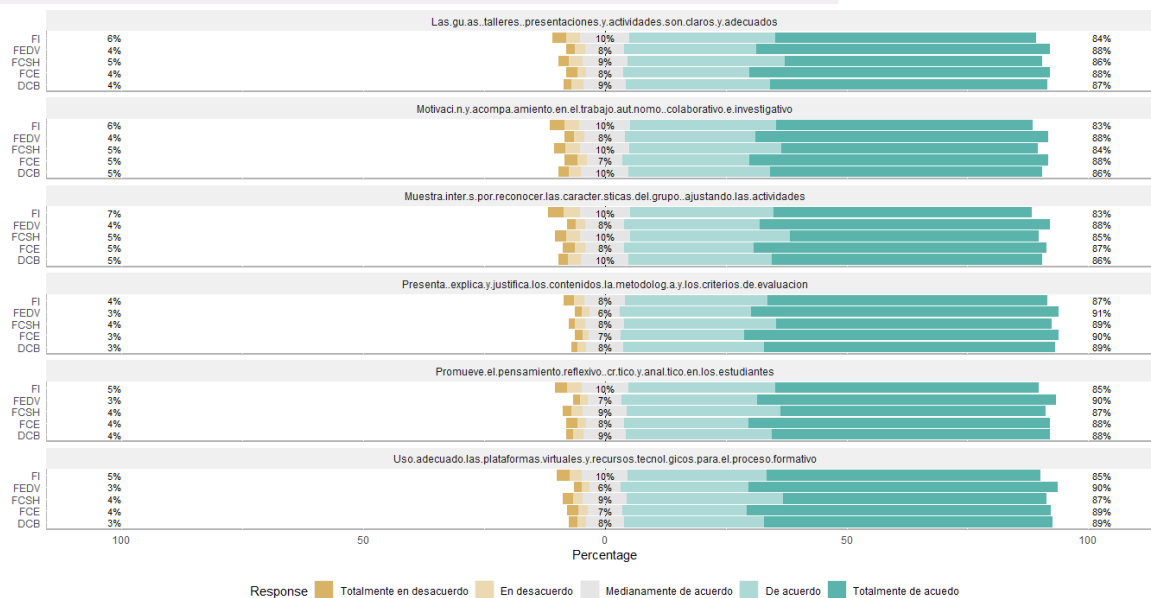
Las.gu.as..talleres..presentaciones.y.actividades.son.claros.y.adecuados

FI 6% 10% 84%
FEDV 4% 8% 88%
FCSH 5% 9% 86%
FCE 4% 8% 88%
DCB 4% 9% 87%

Motivaci.n.y.acompa.amiento.en.el.trabajo.aut.nomo..colaborativo.e.investigativo

FI 6% 10% 83%
FEDV 4% 8% 88%
FCSH 5% 10% 84%
FCE 5% 7% 88%
DCB 5% 10% 86%

Muestra.inter.s.por.reconocer.las.caracter.sticas.del.grupo..ajustando.las.actividades

FI 7% 10% 83%
FEDV 4% 8% 88%
FCSH 5% 10% 85%
FCE 5% 8% 87%
DCB 5% 10% 86%

Presenta..explica.y.justifica.los.contenidos.la.metodolog.a.y.los.criterios.de.evaluacion

FI 4% 8% 87%
FEDV 3% 6% 91%
FCSH 4% 8% 89%
FCE 3% 7% 90%
DCB 3% 8% 89%

Promueve.el.pensamiento.reflexivo..cr.tico.y.anal.tico.en.los.estudiantes

FI 5% 10% 85%
FEDV 3% 7% 90%
FCSH 4% 9% 87%
FCE 4% 8% 88%
DCB 4% 9% 88%

Uso.adecuado.las.plataformas.virtuales.y.recursos.tecnol.gicos.para.el.proceso.formativo

FI 5% 10% 85%
FEDV 3% 6% 90%
FCSH 4% 9% 87%
FCE 4% 7% 89%
DCB 3% 8% 89%

100 50 0 50 100
Percentage

Response Totalmente en desacuerdo En desacuerdo Medianamente de acuerdo De acuerdo Totalmente de acuedo